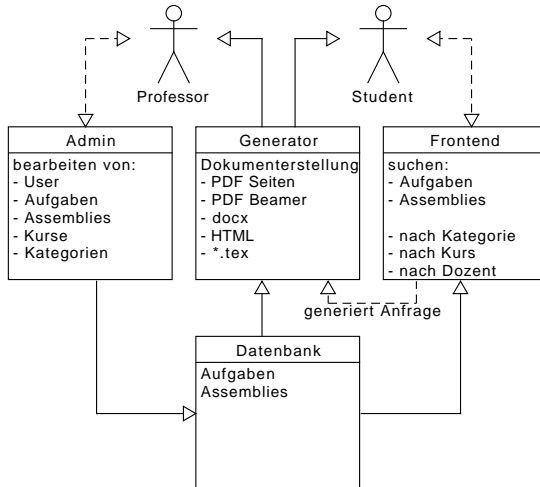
Professor

Student

Admin

bearbeiten von:
- User
- Aufgaben
- Assemblies
- Kurse
- Kategorien

Generator

Dokumenterstellung
- PDF Seiten
- PDF Beamer
- docx
- HTML
- *.tex

Frontend

suchen:
- Aufgaben
- Assemblies

- nach Kategorie
- nach Kurs
- nach Dozent

generiert Anfrage

Datenbank

Aufgaben
Assemblies